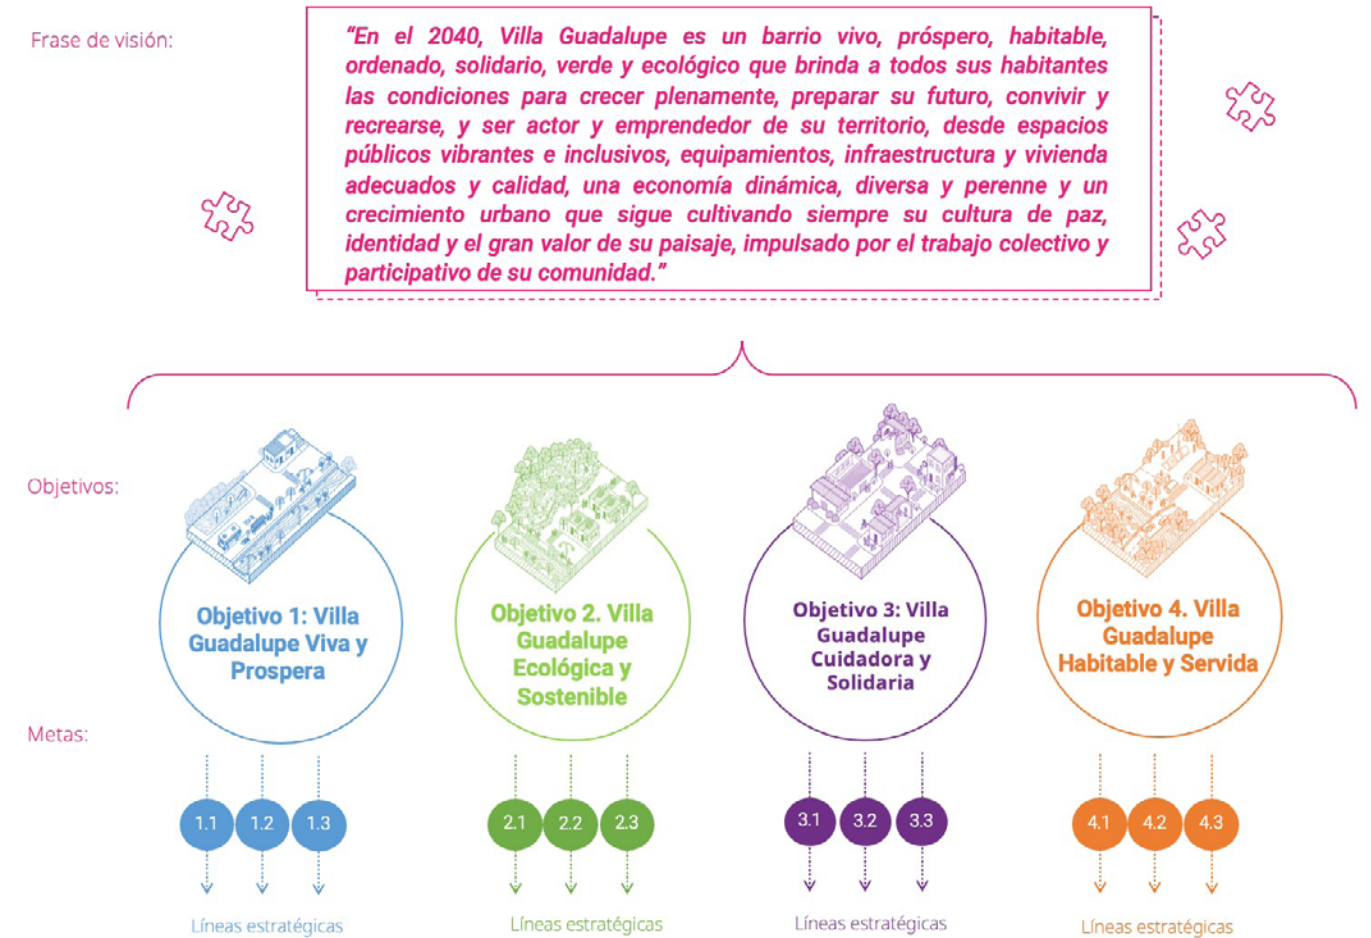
Frase de visión:

"En el 2040, Villa Guadalupe es un barrio vivo, próspero, habitable, ordenado, solidario, verde y ecológico que brinda a todos sus habitantes las condiciones para crecer plenamente, preparar su futuro, convivir y recrearse, y ser actor y emprendedor de su territorio, desde espacios públicos vibrantes e inclusivos, equipamientos, infraestructura y vivienda adecuados y calidad, una economía dinámica, diversa y perenne y un crecimiento urbano que sigue cultivando siempre su cultura de paz, identidad y el gran valor de su paisaje, impulsado por el trabajo colectivo y participativo de su comunidad."

Objetivos:

Objetivo 1: Villa Guadalupe Viva y Prospera

Objetivo 2. Villa Guadalupe Ecológica y Sostenible

Objetivo 3: Villa Guadalupe Cuidadora y Solidaria

Objetivo 4. Villa Guadalupe Habitable y Servida

Metas:

1.1 1.2 1.3

Líneas estratégicas

2.1 2.2 2.3

Líneas estratégicas

3.1 3.2 3.3

Líneas estratégicas

4.1 4.2 4.3

Líneas estratégicas